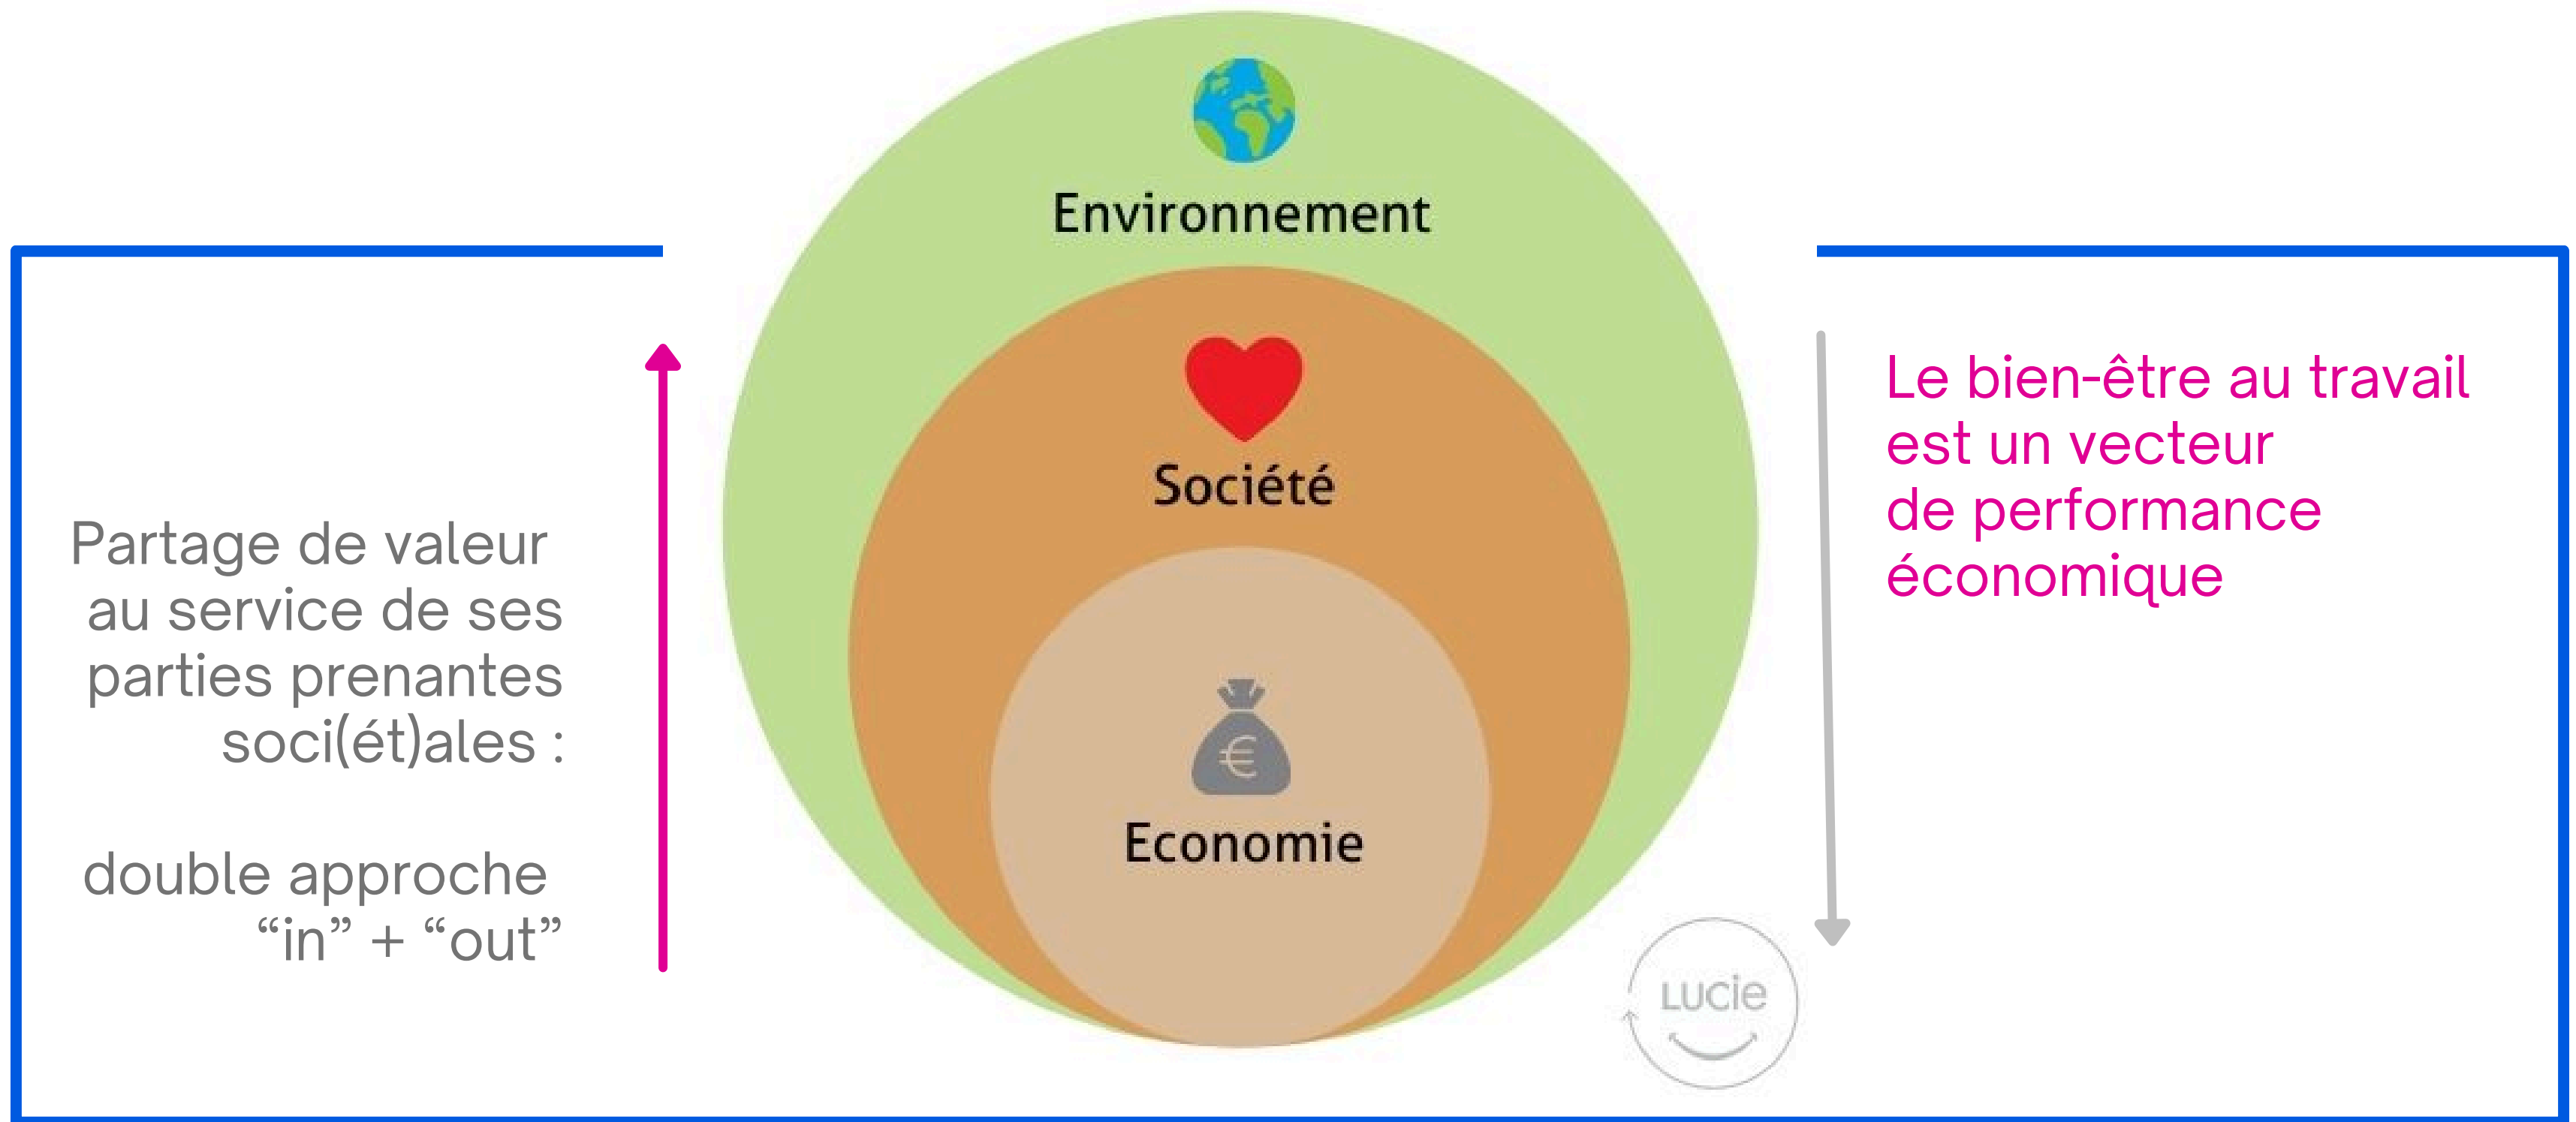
Partage de valeur au service de ses parties prenantes soci(ét)ales :

double approche “in” + “out”

Environnement

Société

Economie

Le bien-être au travail est un vecteur de performance économique

LUCie